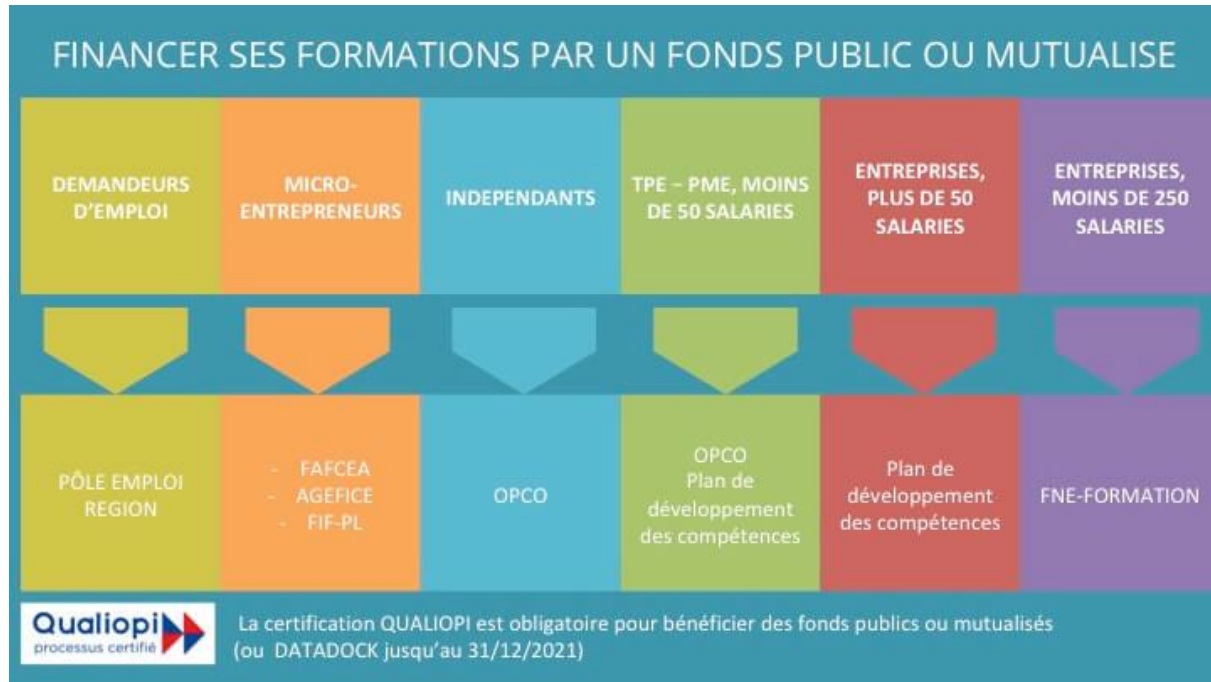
FINANCER SES FORMATIONS PAR UN FONDS PUBLIC OU MUTUALISE

DEMANDEURS D'EMPLOI

MICRO-ENTREPRENEURS

INDEPENDANTS

TPE – PME, MOINS DE 50 SALARIES

ENTREPRISES, PLUS DE 50 SALARIES

ENTREPRISES, MOINS DE 250 SALARIES

PÔLE EMPLOI
REGION

- FAFCEA
- AGEFICE
- FIF-PL

OPCO

OPCO
Plan de développement des compétences

Plan de développement des compétences

FNE-FORMATION

Qualiopi
processus certifié

La certification QUALIOPI est obligatoire pour bénéficier des fonds publics ou mutualisés (ou DATADOCK jusqu'au 31/12/2021)